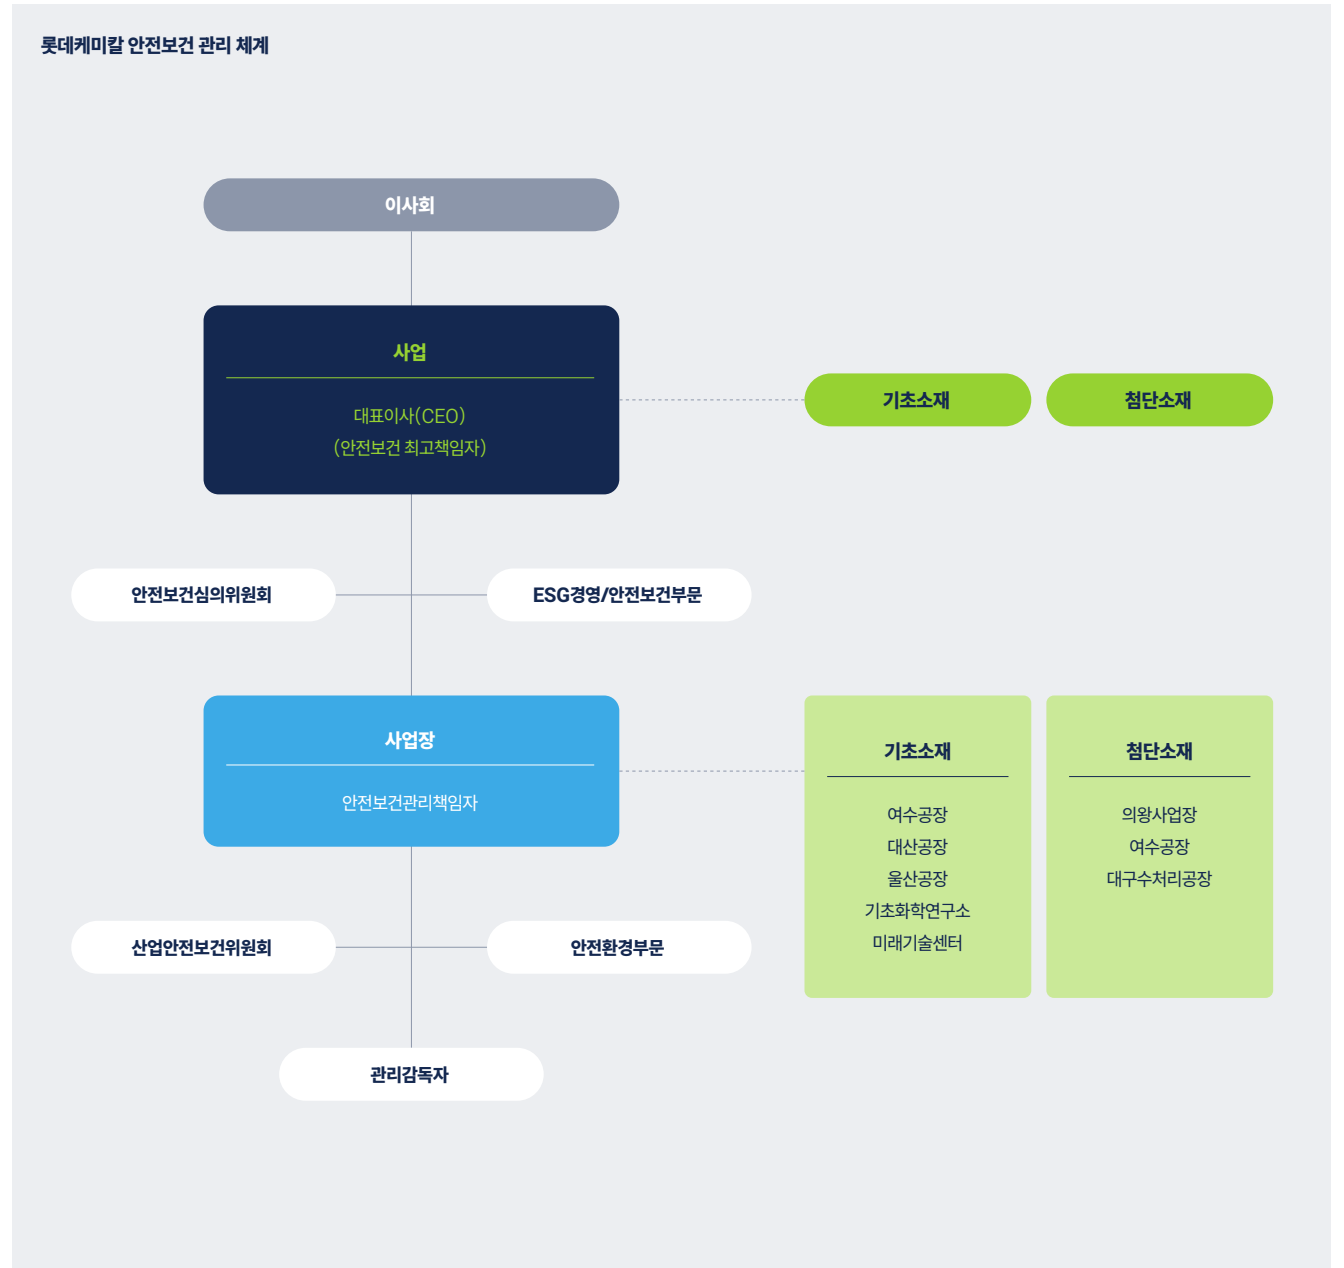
롯데케미칼 안전보건 관리 체계

이사회

사업

대표이사(CEO)
(안전보건 최고책임자)

기초소재

첨단소재

안전보건심의위원회

ESG경영/안전보건부문

사업장

안전보건관리책임자

기초소재

여수공장
대산공장
울산공장
기초화학연구소
미래기술센터

첨단소재

의왕사업장
여수공장
대구수처리공장

산업안전보건위원회

안전환경부문

관리감독자